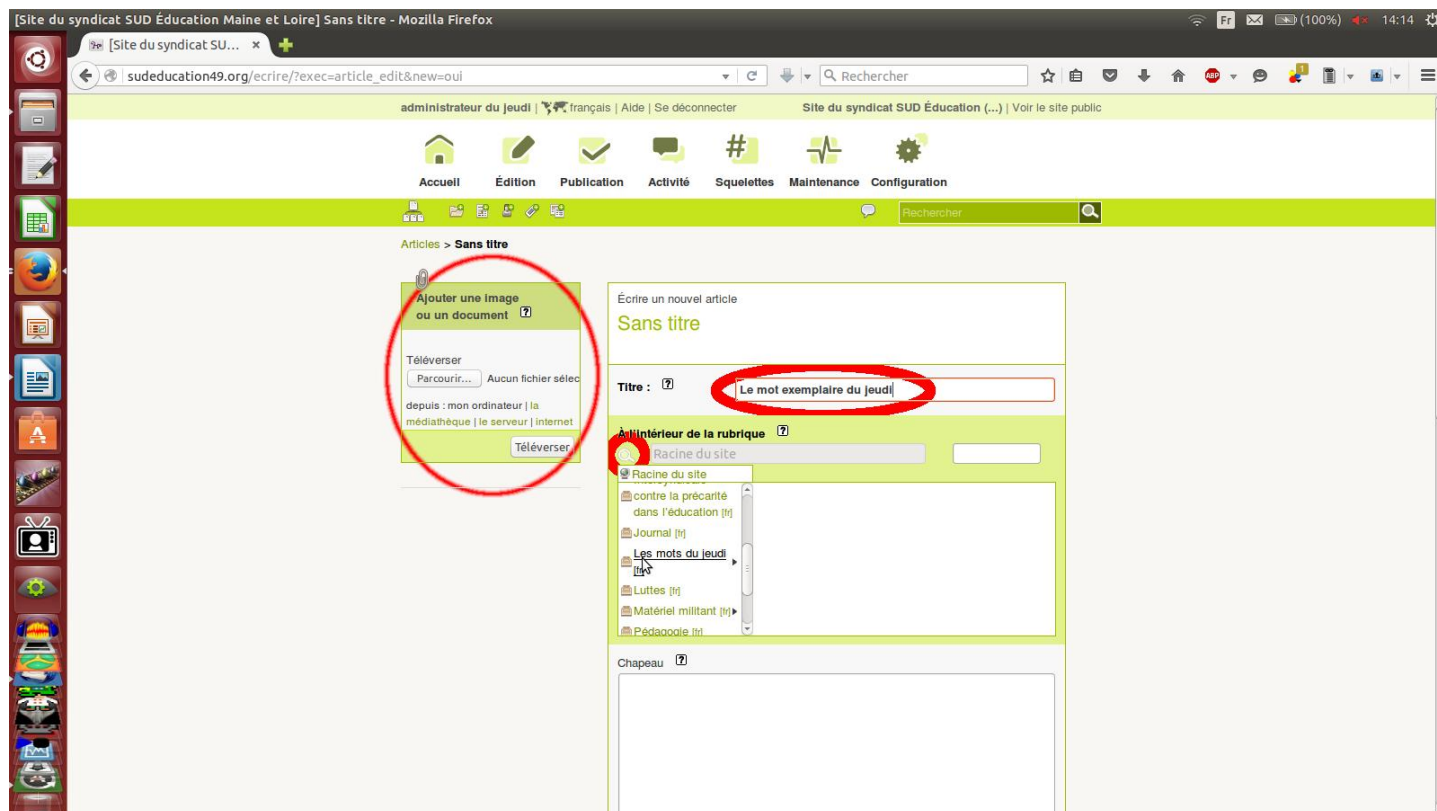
[Site du syndicat SUD Éducation Maine et Loire] Sans titre - Mozilla Firefox

Fr (100%) 14:14

[Site du syndicat SU... ×

sudeducation49.org/ecrire/?exec=article_edit&new=oui

Rechercher

administrateur du jeudi | français | Aide | Se déconnecter Site du syndicat SUD Éducation (...) | Voir le site public

Accueil Édition Publication Activité Squelettes Maintenance Configuration

Rechercher

Articles > Sans titre

Ajouter une image ou un document

Téléverser

Parcourir... Aucun fichier sélec

depuis : mon ordinateur | la médiathèque | le serveur | internet

Téléverser

Écrire un nouvel article

Sans titre

Titre :

Le mot exemplaire du jeudi

À l'intérieur de la rubrique

Racine du site

Racine du site

contre la précarité dans l'éducation [fr]

Journal [fr]

Les mots du jeudi [fr]

Luttes [fr]

Matériel militant [fr]

Pédagogie [fr]

Chapeau